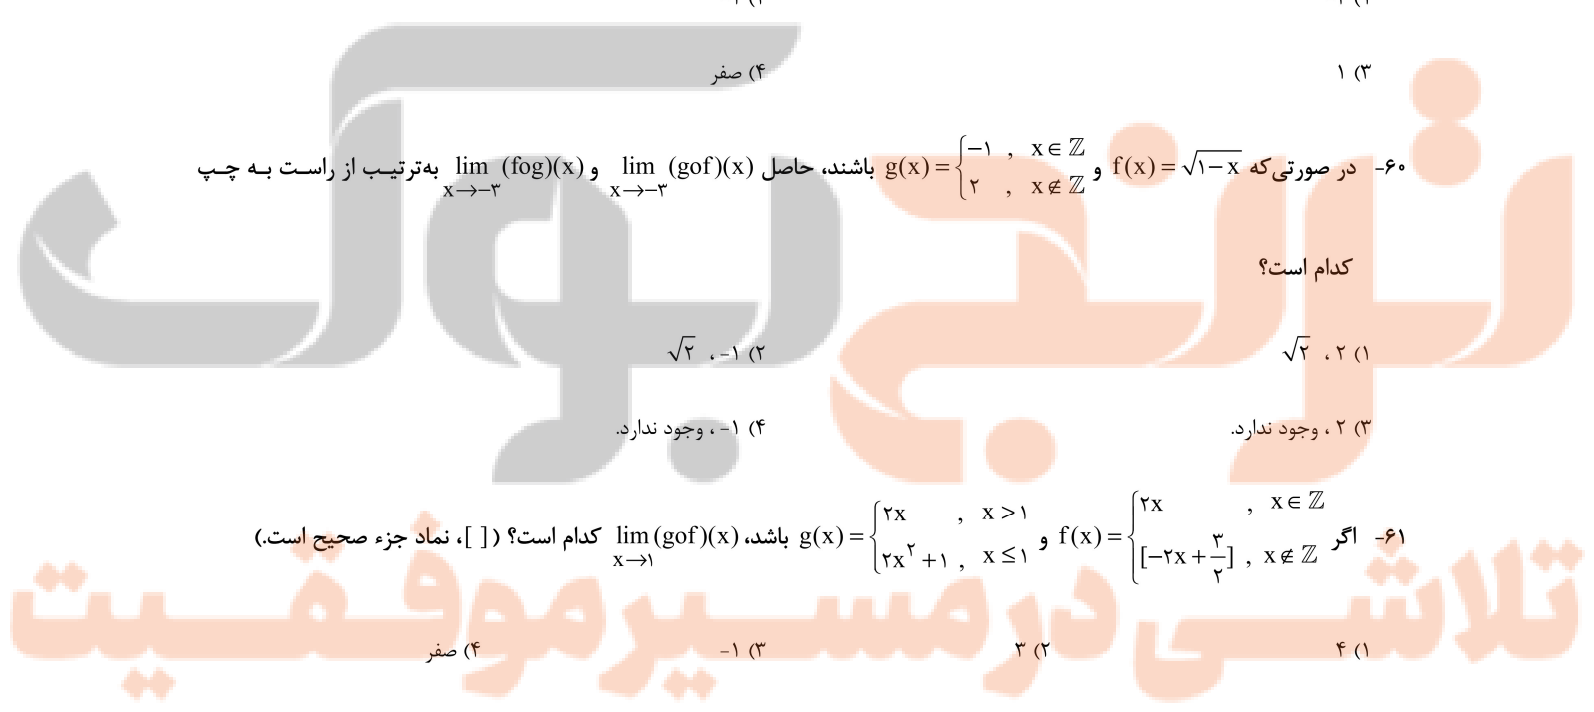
۳) ۱
۴) صفر

۶۰- در صورتی‌که $f(x)=\sqrt{1-x}$ و $g(x)=\begin{cases}-1 & , x\in\mathbb{Z}\\ 2 & , x\notin\mathbb{Z}\end{cases}$ باشند، حاصل $\lim_{x\to -3}(gof)(x)$ و $\lim_{x\to -3}(fog)(x)$ به‌ترتیب از راست به چپ کدام است؟

۱) ۲ ، $\sqrt{2}$
۲) ۱- ، $\sqrt{2}$
۳) ۲ ، وجود ندارد.
۴) ۱- ، وجود ندارد.

۶۱- اگر $f(x)=\begin{cases}2x & , x\in\mathbb{Z}\\ [-2x+\frac{3}{2}] & , x\notin\mathbb{Z}\end{cases}$ و $g(x)=\begin{cases}2x & , x>1\\ 2x^2+1 & , x\leq 1\end{cases}$ باشد، $\lim_{x\to 1}(gof)(x)$ کدام است؟ ([ ]، نماد جزء صحیح است.)

۱) ۴
۲) ۳
۳) ۱-
۴) صفر

توربوک
تلاشی در مسیر موفقیت